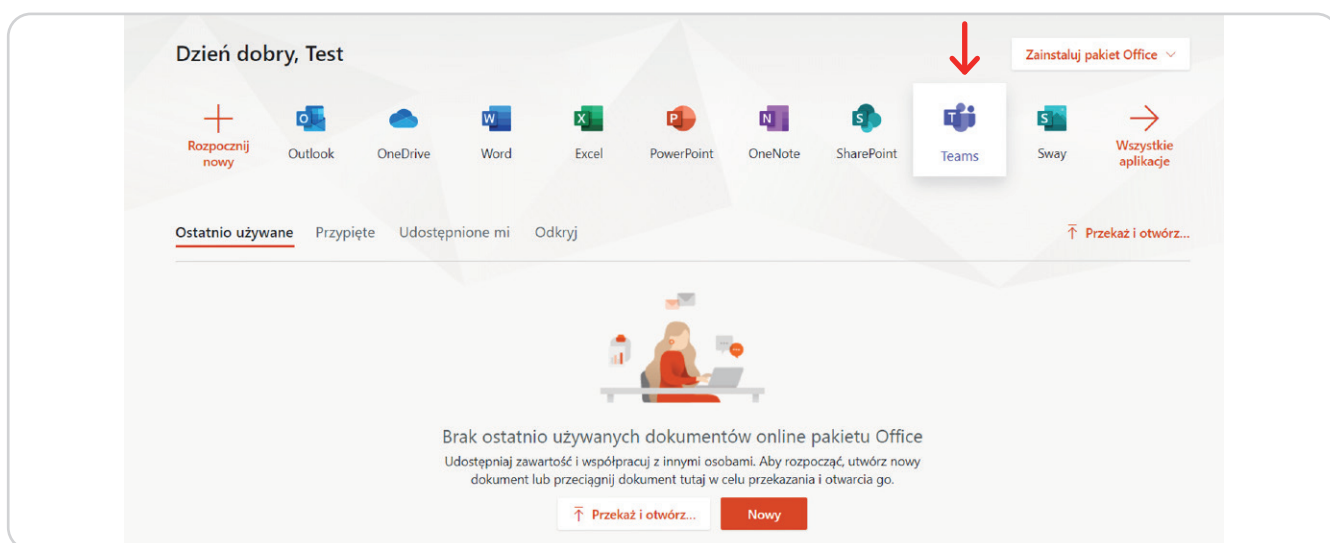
Dzień dobry, Test

Zainstaluj pakiet Office

Rozpocznij nowy
Outlook
OneDrive
Word
Excel
PowerPoint
OneNote
SharePoint
Teams
Sway
Wszystkie aplikacje

Ostatnio używane
Przypięte
Udostępnione mi
Odkryj

Przekaż i otwórz...

Brak ostatnio używanych dokumentów online pakietu Office

Udostępniaj zawartość i współpracuj z innymi osobami. Aby rozpocząć, utwórz nowy dokument lub przeciągnij dokument tutaj w celu przekazania i otwarcia go.

Przekaż i otwórz...
Nowy